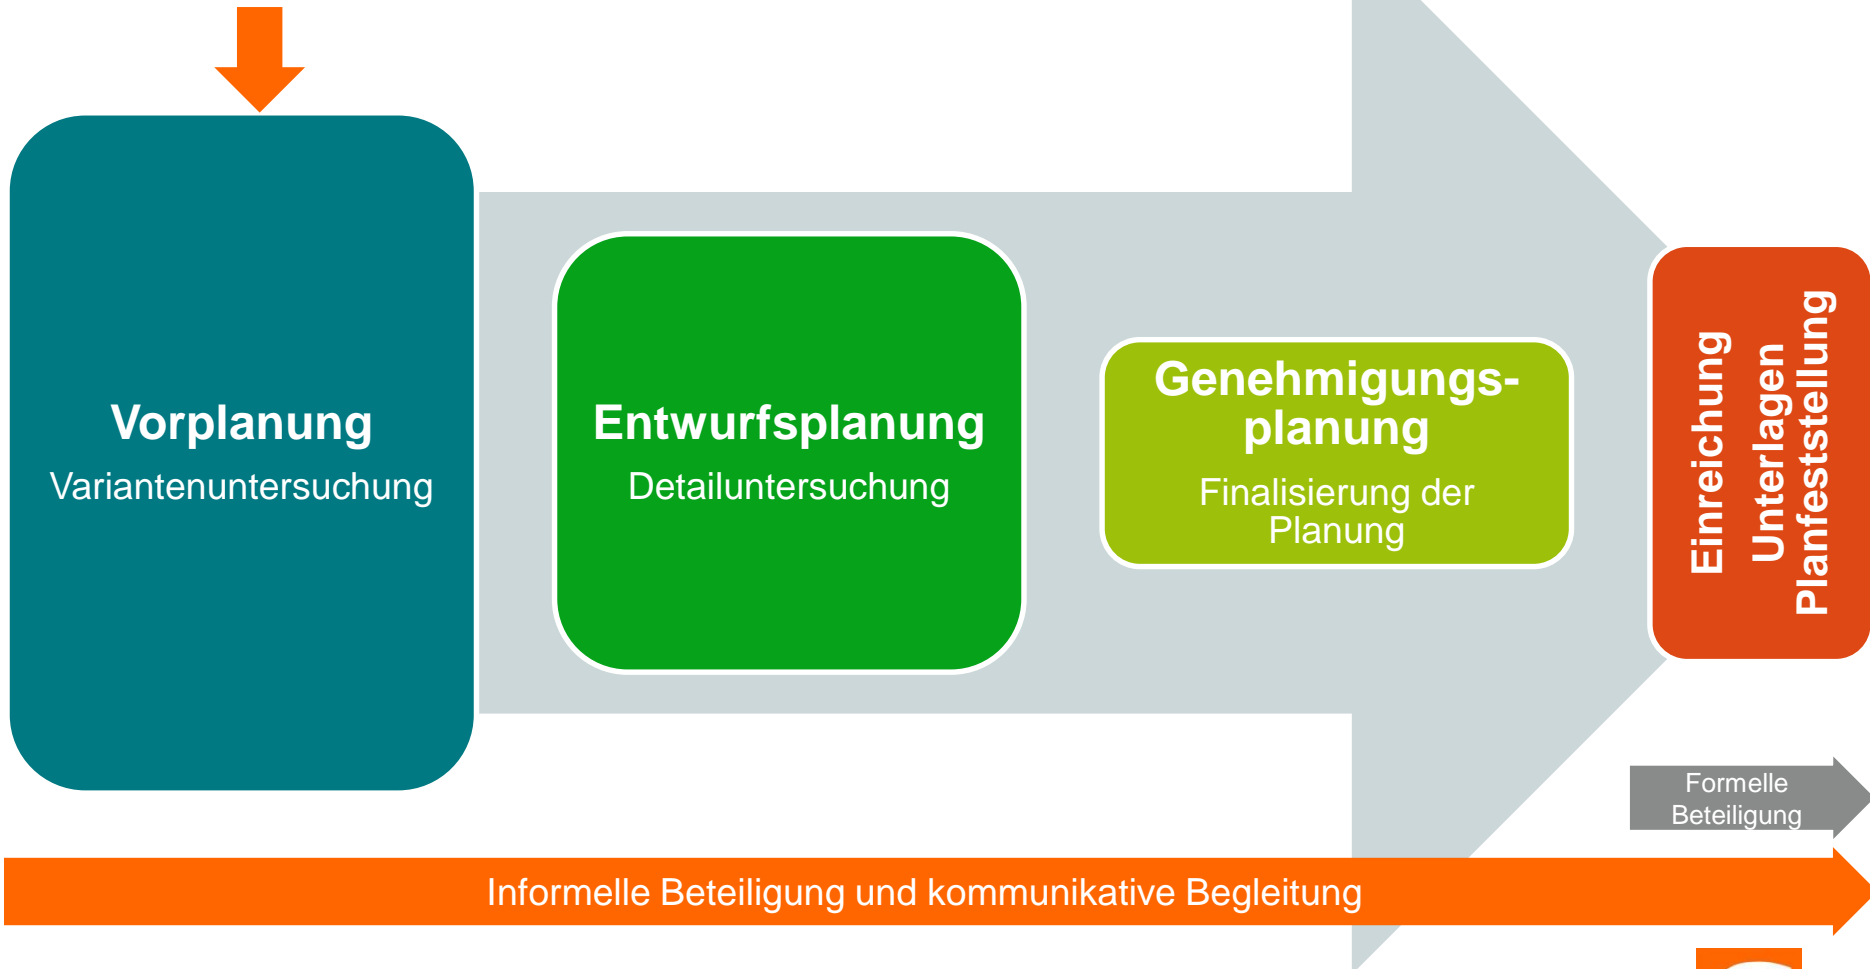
Vorplanung
Variantenuntersuchung

Entwurfsplanung
Detailuntersuchung

Genehmigungsplanung
Finalisierung der Planung

Einreichung Unterlagen Planfeststellung

Formelle Beteiligung

Informelle Beteiligung und kommunikative Begleitung